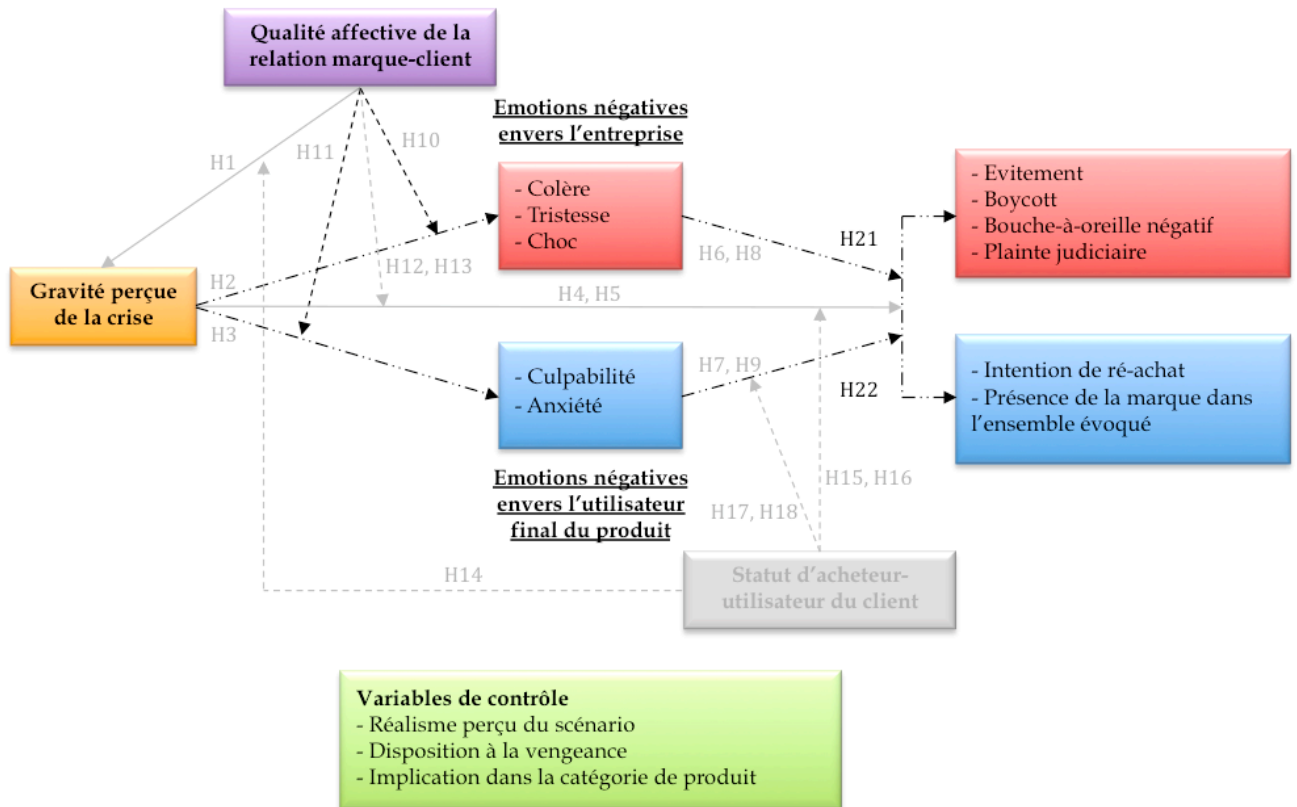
Qualité affective de la relation marque-client

Emotions négatives envers l'entreprise

H1

H11

H10

- Colère
- Tristesse
- Choc

- Evitement
- Boycott
- Bouche-à-oreille négatif
- Plainte judiciaire

H21

H6, H8

H12, H13

H2

Gravité perçue de la crise

H4, H5

H3

- Culpabilité
- Anxiété

H7, H9

H22

- Intention de ré-achat
- Présence de la marque dans l'ensemble évoqué

Emotions négatives envers l'utilisateur final du produit

H15, H16

H17, H18

H14

Statut d'acheteur-utilisateur du client

Variables de contrôle
- Réalisme perçu du scénario
- Disposition à la vengeance
- Implication dans la catégorie de produit